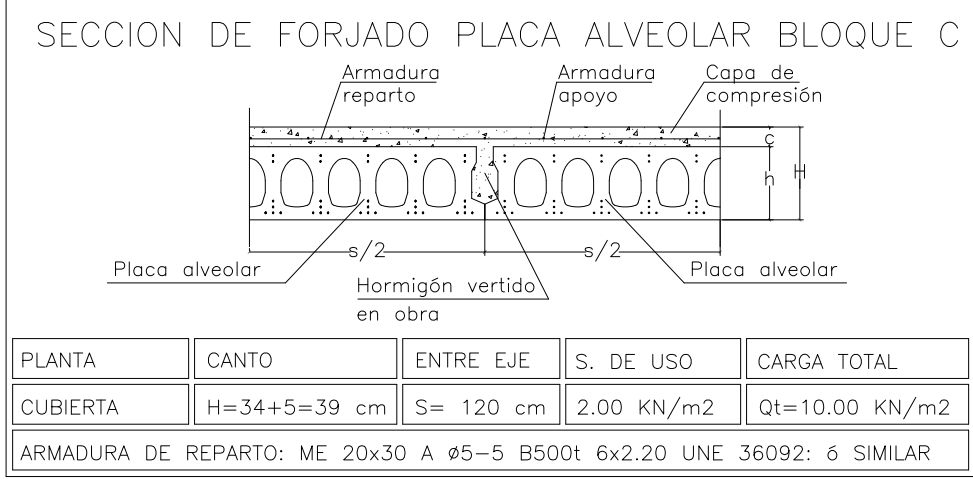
SECCION DE FORJADO PLACA ALVEOLAR BLOQUE C

Armadura reparto

Armadura apoyo

Capa de compresión

c

h

H

s/2

s/2

Placa alveolar

Hormigón vertido en obra

Placa alveolar

| PLANTA | CANTO | ENTRE EJE | S. DE USO | CARGA TOTAL |
|---|---|---|---|---|
| CUBIERTA | H=34+5=39 cm | S= 120 cm | 2.00 KN/m2 | Qt=10.00 KN/m2 |

ARMADURA DE REPARTO: ME 20x30 A Ø5-5 B500t 6x2.20 UNE 36092: ó SIMILAR